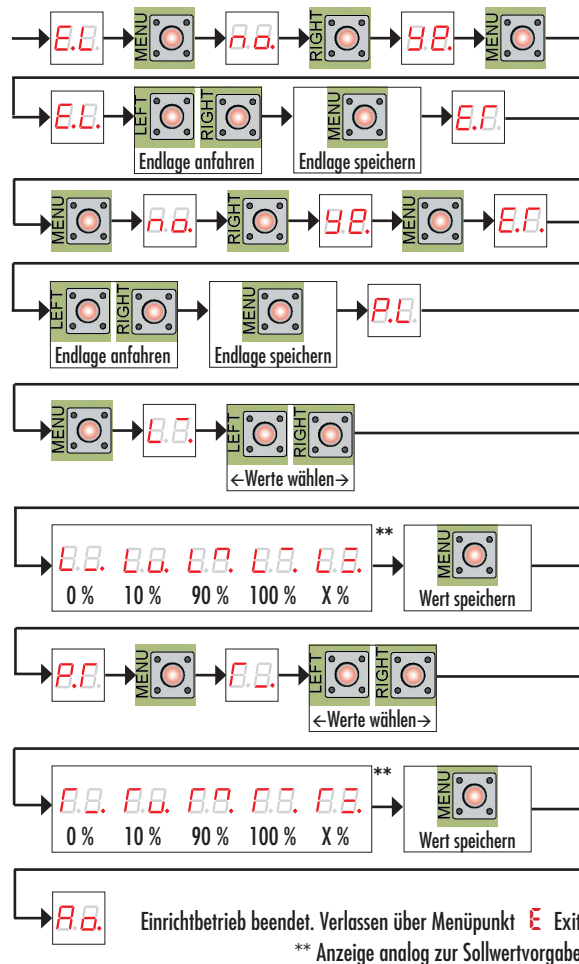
E.L. MENU n.o. RIGHT Y.E. MENU

E.L. LEFT RIGHT Endlage anfahren MENU Endlage speichern E.F.

MENU n.o. RIGHT Y.E. MENU E.F.

LEFT RIGHT Endlage anfahren MENU Endlage speichern P.L.

MENU L.F. LEFT RIGHT ←Werte wählen→

L.E. L.O. L.7. L.F. L.E.
0 % 10 % 90 % 100 % X %
** MENU Wert speichern

P.F. MENU F.\_. LEFT RIGHT ←Werte wählen→

F.E. F.O. F.7. F.F. F.E.
0 % 10 % 90 % 100 % X %
** MENU Wert speichern

A.o.

Einrichtbetrieb beendet. Verlassen über Menüpunkt E Exit
** Anzeige analog zur Sollwertvorgabe